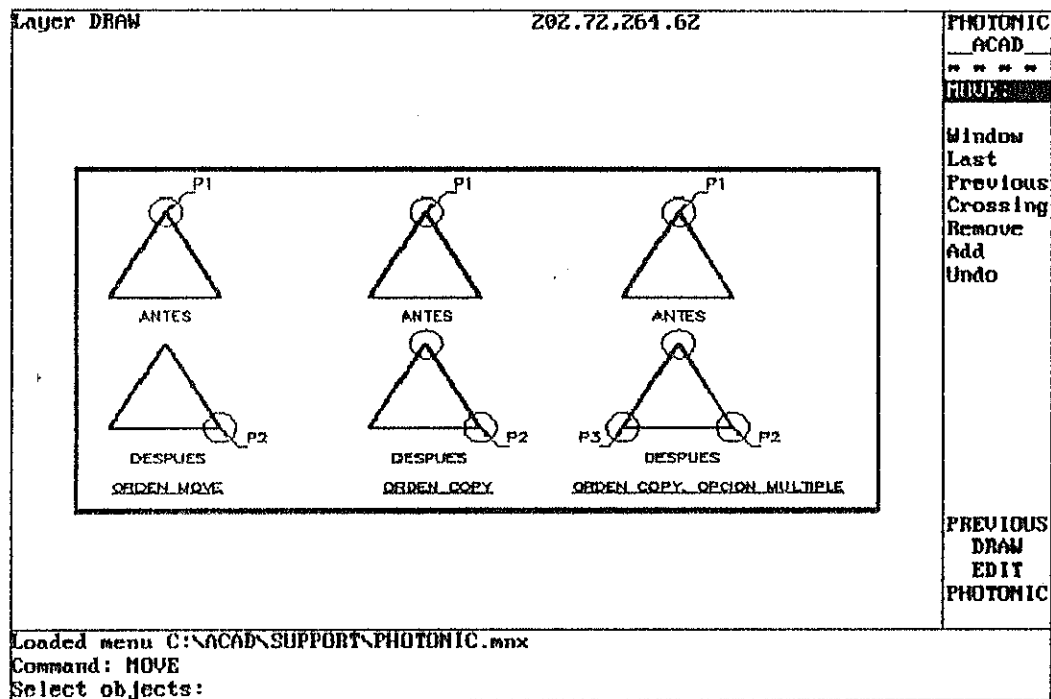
Layer DRAW 202.72,264.62

PHOTONIC
ACAD
* * * *
MOVE:

Window
Last
Previous
Crossing
Remove
Add
Undo

P1
ANTES
DESPUES
P2
ORDEN MOVE

P1
ANTES
DESPUES
P2
ORDEN COPY

P1
ANTES
P3
DESPUES
P2
ORDEN COPY, OPCION MULTIPLE

PREVIOUS
DRAW
EDIT
PHOTONIC

Loaded menu C:\ACAD\SUPPORT\PHOTONIC.mnx
Command: MOVE
Select objects: